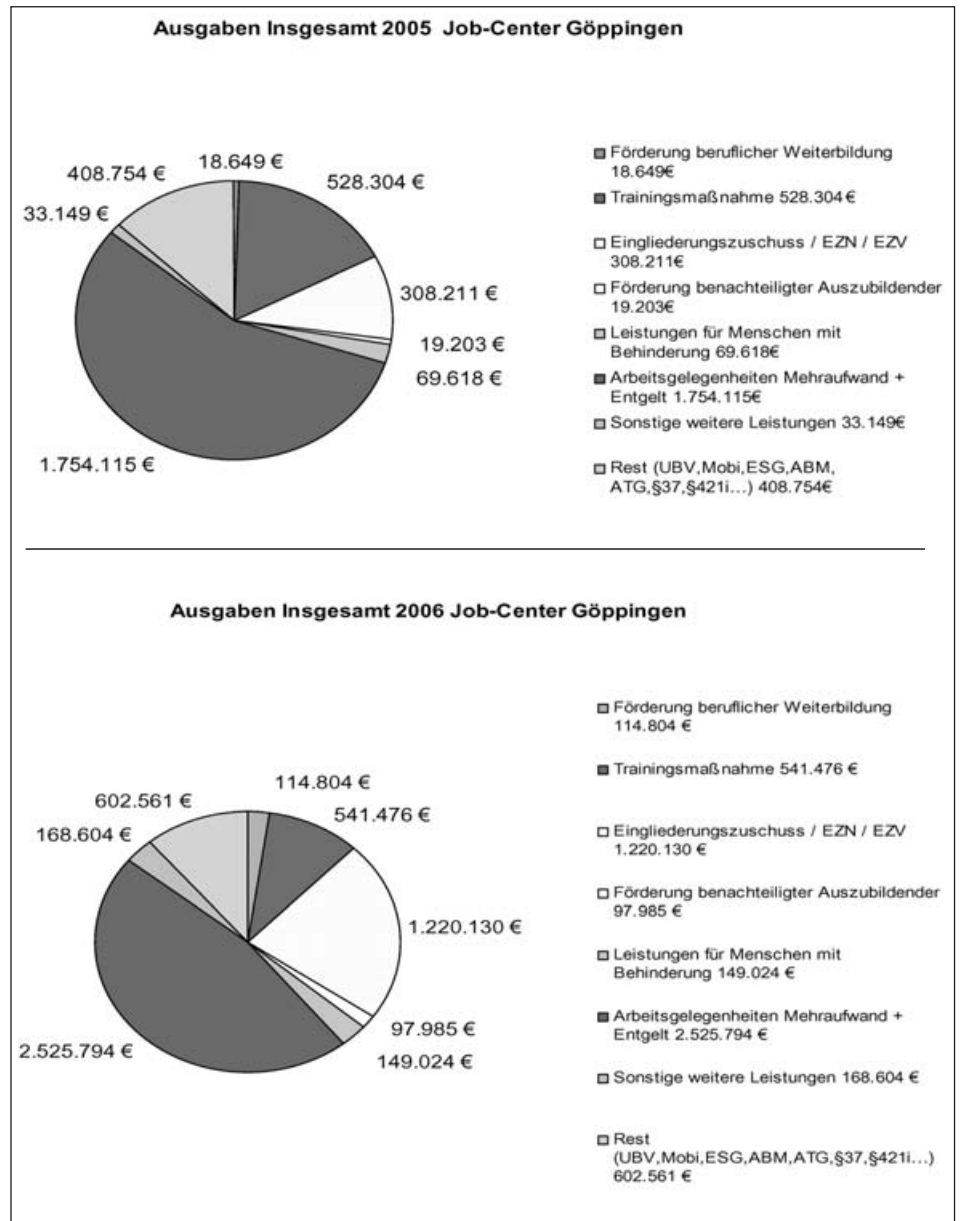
Ausgaben Insgesamt 2005 Job-Center Göppingen

408.754 €
18.649 €
528.304 €
33.149 €
308.211 €
19.203 €
69.618 €
1.754.115 €

Förderung beruflicher Weiterbildung 18.649€
Trainingsmaßnahme 528.304 €
Eingliederungszuschuss / EZN / EZV 308.211€
Förderung benachteiligter Auszubildender 19.203€
Leistungen für Menschen mit Behinderung 69.618€
Arbeitsgelegenheiten Mehraufwand + Entgelt 1.754.115€
Sonstige weitere Leistungen 33.149€
Rest (UBV,Mobi,ESG,ABM, ATG,§37,§421i...) 408.754€

Ausgaben Insgesamt 2006 Job-Center Göppingen

602.561 €
114.804 €
541.476 €
168.604 €
1.220.130 €
97.985 €
2.525.794 €
149.024 €

Förderung beruflicher Weiterbildung 114.804 €
Trainingsmaßnahme 541.476 €
Eingliederungszuschuss / EZN / EZV 1.220.130 €
Förderung benachteiligter Auszubildender 97.985 €
Leistungen für Menschen mit Behinderung 149.024 €
Arbeitsgelegenheiten Mehraufwand + Entgelt 2.525.794 €
Sonstige weitere Leistungen 168.604 €
Rest (UBV,Mobi,ESG,ABM,ATG,§37,§421i...) 602.561 €